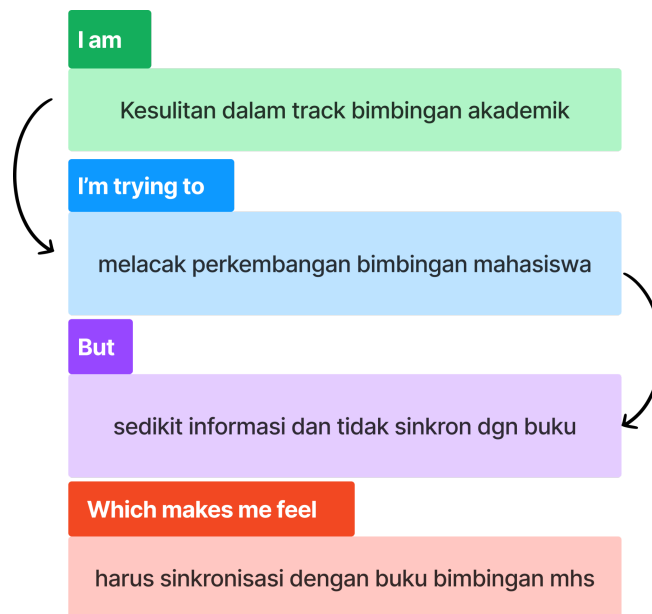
I am

Kesulitan dalam track bimbingan akademik

I'm trying to

melacak perkembangan bimbingan mahasiswa

But

sedikit informasi dan tidak sinkron dgn buku

Which makes me feel

harus sinkronisasi dengan buku bimbingan mhs